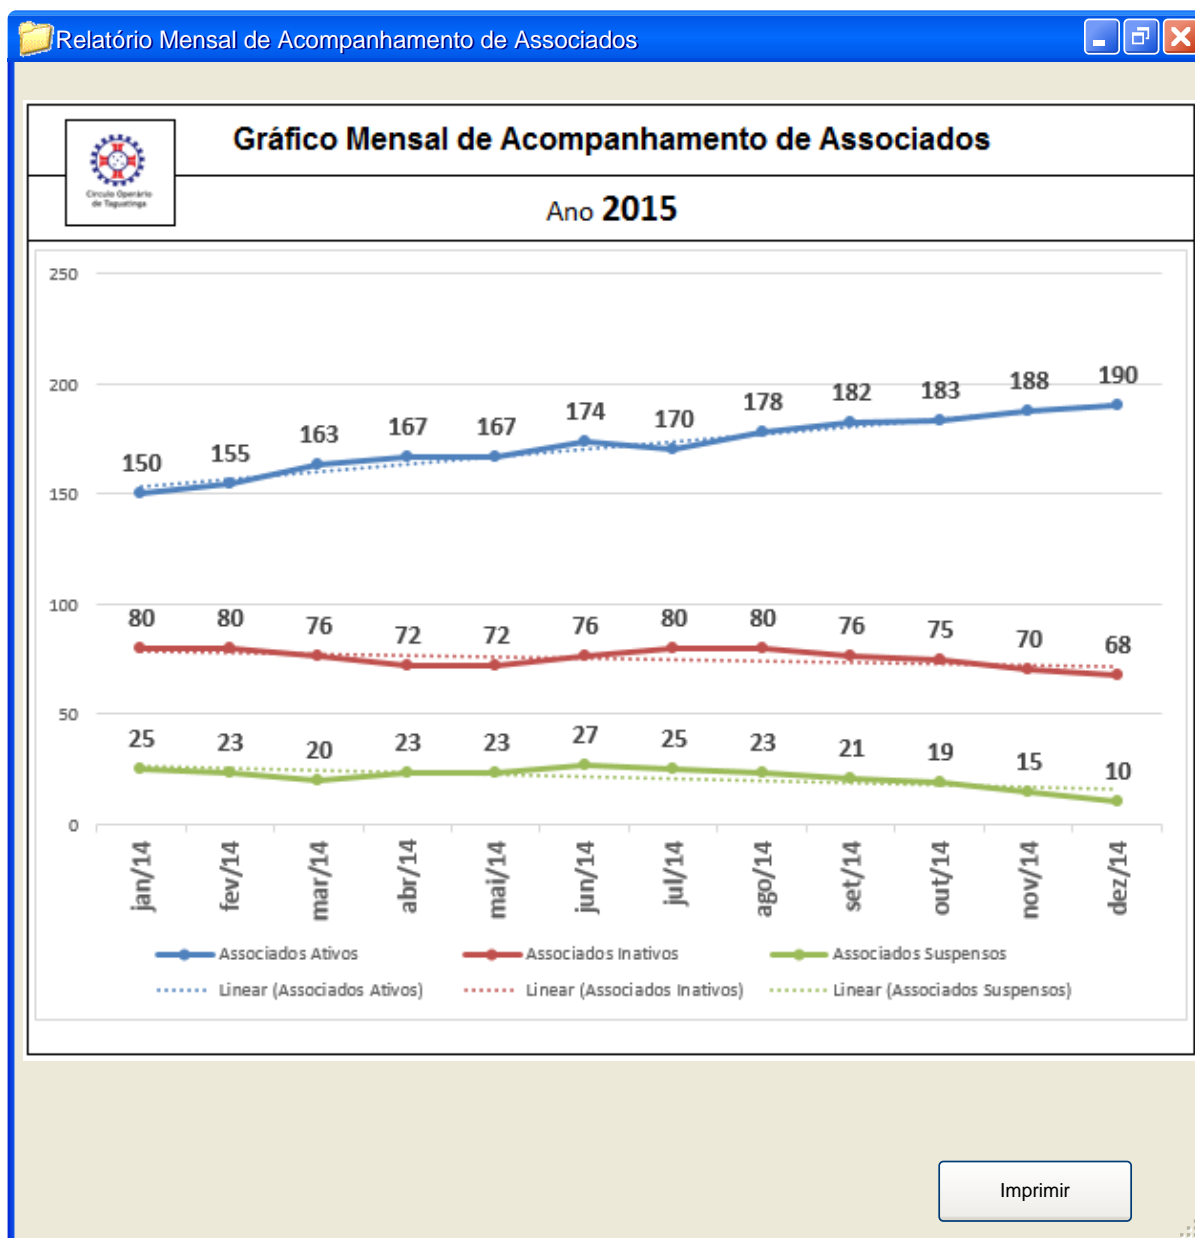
Relatório Mensal de Acompanhamento de Associados

Circulo Operário de Taguatinga

Gráfico Mensal de Acompanhamento de Associados

Ano 2015

250
200
150
100
50
0

150 155 163 167 167 174 170 178 182 183 188 190

80 80 76 72 72 76 80 80 76 75 70 68

25 23 20 23 23 27 25 23 21 19 15 10

jan/14 fev/14 mar/14 abr/14 mai/14 jun/14 jul/14 ago/14 set/14 out/14 nov/14 dez/14

Associados Ativos
Associados Inativos
Associados Suspensos
Linear (Associados Ativos)
Linear (Associados Inativos)
Linear (Associados Suspensos)

Imprimir